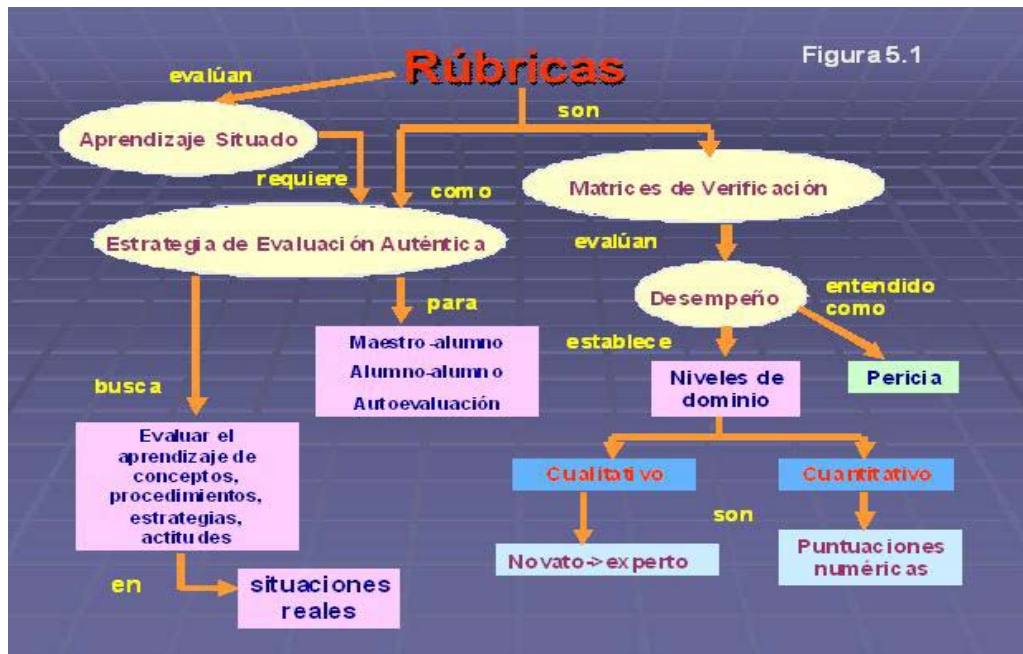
Rúbricas

Figura 5.1

evalúan

son

Aprendizaje Situado

requiere

como

Matrices de Verificación

Estrategia de Evaluación Auténtica

evalúan

para

Desempeño

entendido como

Maestro-alumno
Alumno-alumno
Autoevaluación

establece

Pericia

busca

Niveles de dominio

Evaluar el aprendizaje de conceptos, procedimientos, estrategias, actitudes

Cualitativo

Cuantitativo

son

en

Novato->experto

Puntuaciones numéricas

situaciones reales